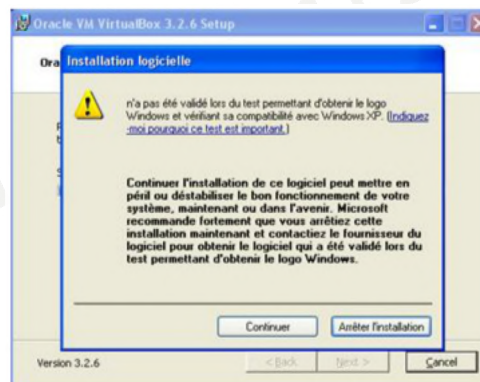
Oracle VM VirtualBox 3.2.6 Setup

Ora

Installation logicielle

n'a pas été validé lors du test permettant d'obtenir le logo Windows et vérifiant sa compatibilité avec Windows XP. (Indiquez-moi pourquoi ce test est important.)

Continuer l'installation de ce logiciel peut mettre en péril ou déstabiliser le bon fonctionnement de votre système, maintenant ou dans l'avenir. Microsoft recommande fortement que vous arrêtiez cette installation maintenant et contactiez le fournisseur du logiciel pour obtenir le logiciel qui a été validé lors du test permettant d'obtenir le logo Windows.

Continuer

Arrêter l'installation

Version 3.2.6

< Back

Next >

Cancel